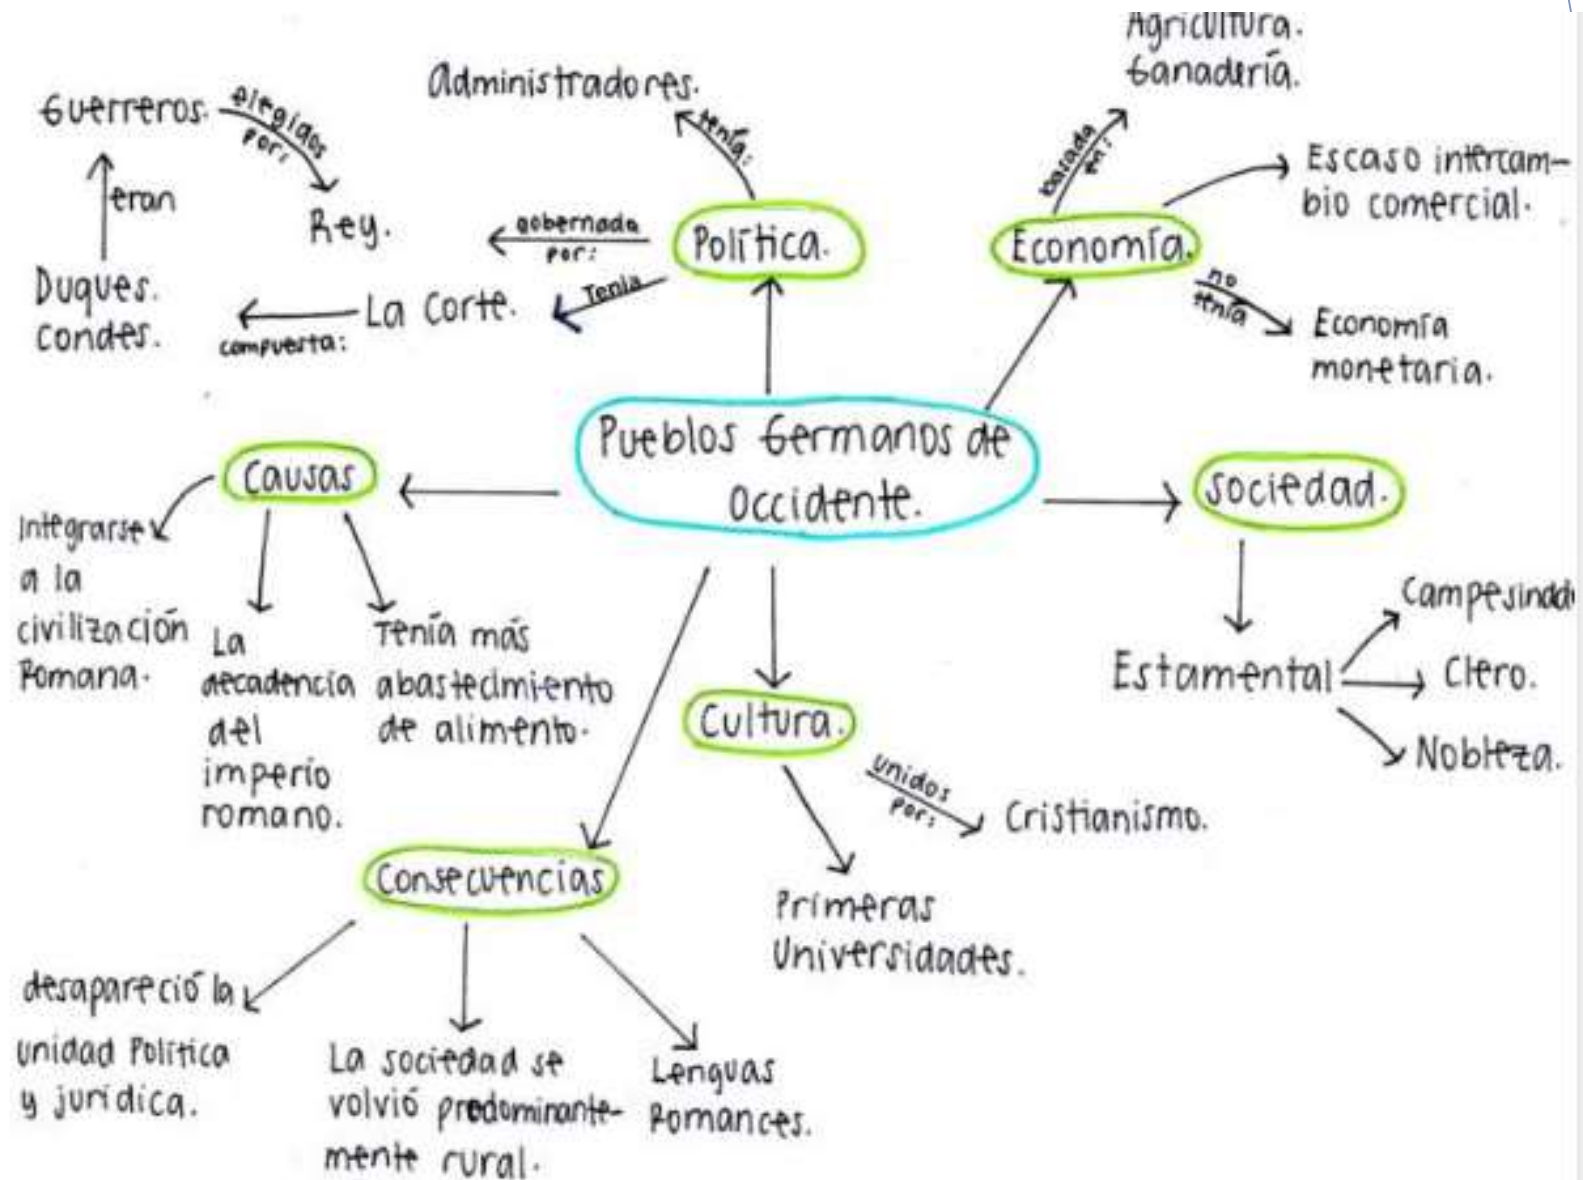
Pueblos Germanos de Occidente.

Política.
gobernada por:
Rey.
elegidos por:
Guerreros.
eran
Duques.
Condes.
Tenía
La Corte.
compuesta:
tenía:
Administradores.

Economía.
basada en:
Agricultura.
Ganadería.
Escaso intercambio comercial.
no tenía
Economía monetaria.

Causas
Integrarse a la civilización Romana.
La decadencia del imperio romano.
Tenía más abastecimiento de alimento.

Sociedad.
Estamental
Campesinad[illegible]
Clero.
Nobleza.

Cultura.
unidos por:
Cristianismo.
Primeras Universidades.

Consecuencias
desapareció la unidad Política y jurídica.
La sociedad se volvió predominantemente rural.
Lenguas Romances.